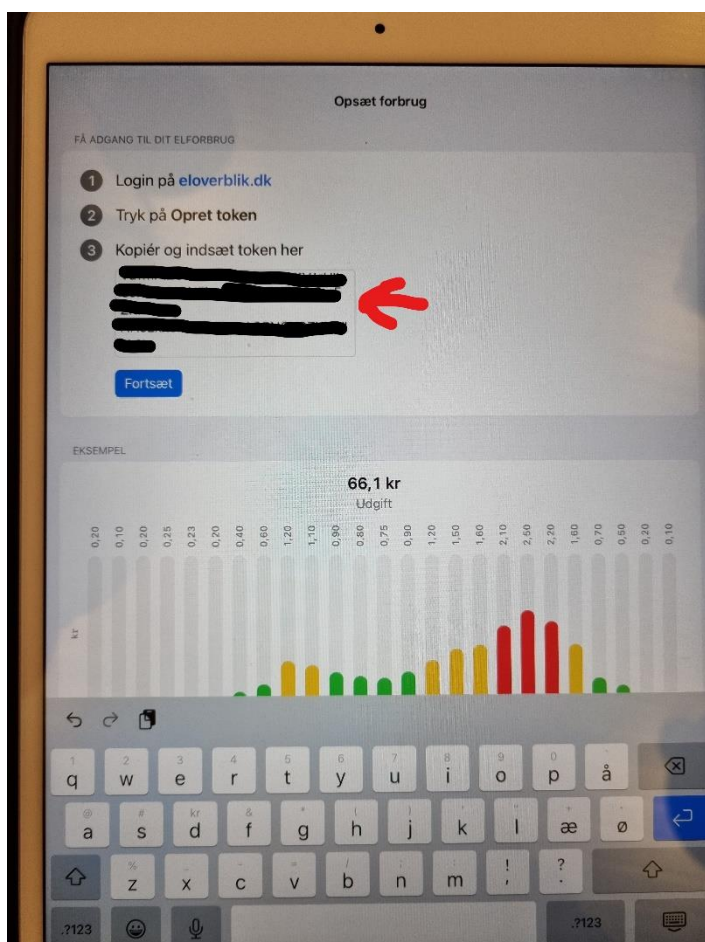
Opsæt forbrug

FÅ ADGANG TIL DIT ELFORBRUG

1 Login på eloverblik.dk

2 Tryk på Opret token

3 Kopiér og indsæt token her

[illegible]

Fortsæt

EKSEMPEL

66,1 kr
Udgift

0,20 0,10 0,20 0,25 0,23 0,20 0,40 0,60 1,20 1,10 0,90 0,80 0,75 0,90 1,20 1,50 1,60 2,10 2,50 2,20 1,60 0,70 0,50 0,20 0,10

kr

1 2 3 4 5 6 7 8 9 0
q w e r t y u i o p å

@ # kr & * ( ) ' +
a s d f g h j k l æ ø

% - = / ; !, ?.
z x c v b n m ! ?

.?123 .?123